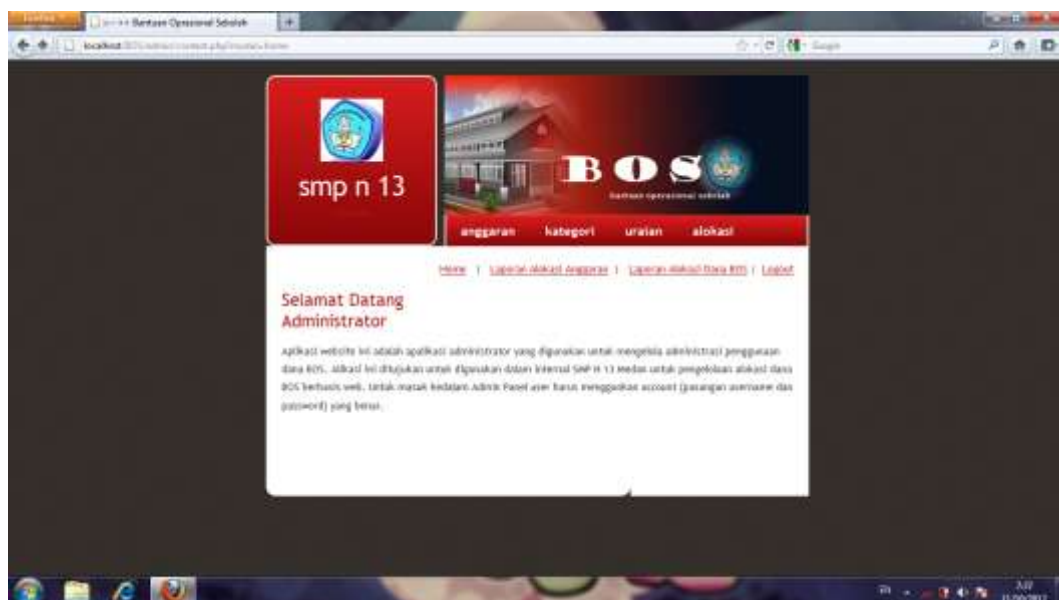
Firefox
::: Bantuan Operasional Sekolah
localhost/BOS/admin/content.php?module=home
Google

smp n 13

BOS
bantuan operasional sekolah

anggaran kategori uraian alokasi

Home | Laporan Alokasi Anggaran | Laporan Alokasi Dana BOS | Logout

Selamat Datang Administrator

Aplikasi website ini adalah aplikasi administrator yang digunakan untuk mengelola administrasi penggunaan dana BOS. Alikasi ini ditujukan untuk digunakan dalam internal SMP N 13 Medan untuk pengelolaan alokasi dana BOS berbasis web. Untuk masuk kedalam Admin Panel user harus menggunakan account (pasangan username dan password) yang benar.

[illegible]